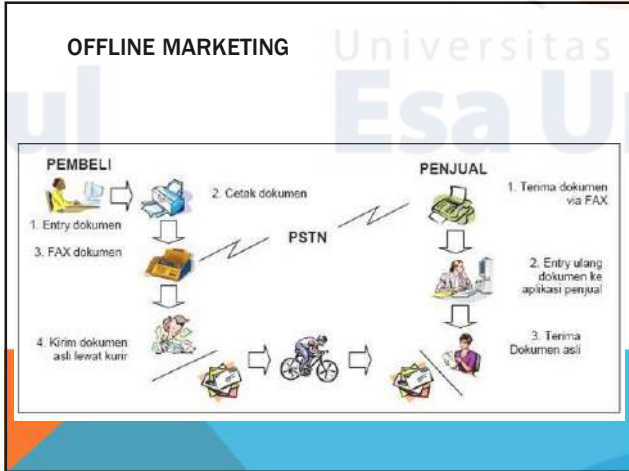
OFFLINE MARKETING

Universitas Esa U

PEMBELI

1. Entry dokumen

2. Cetak dokumen

3. FAX dokumen

PSTN

4. Kirim dokumen asli lewat kurir

PENJUAL

1. Terima dokumen via FAX

2. Entry ulang dokumen ke aplikasi penjual

3. Terima Dokumen asli